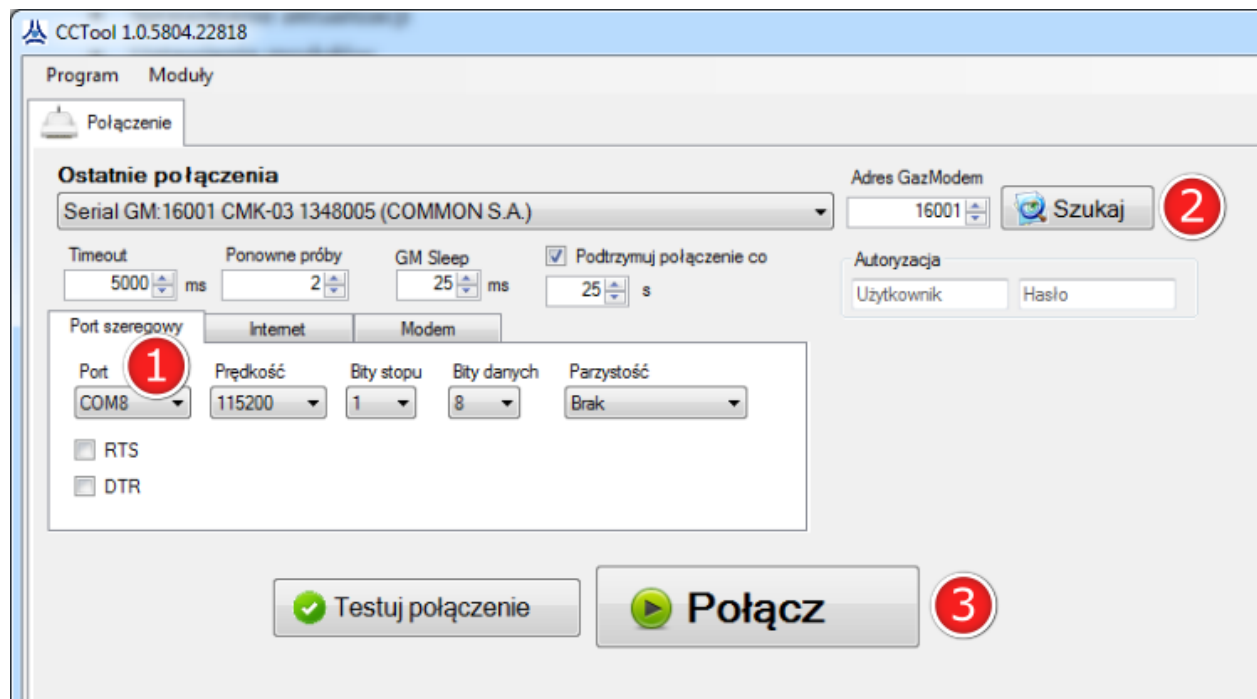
CCTool 1.0.5804.22818

Program Moduły

Połączenie

Ostatnie połączenia

Serial GM:16001 CMK-03 1348005 (COMMON S.A.)

Adres GazModem

16001

Szukaj

2

Timeout

5000 ms

Ponowne próby

2

GM Sleep

25 ms

Podtrzymuj połączenie co

25 s

Autoryzacja

Użytkownik

Hasło

Port szeregowy

Internet

Modem

1

Port

COM8

Prędkość

115200

Bity stopu

1

Bity danych

8

Parzystość

Brak

RTS

DTR

Testuj połączenie

Połącz

3